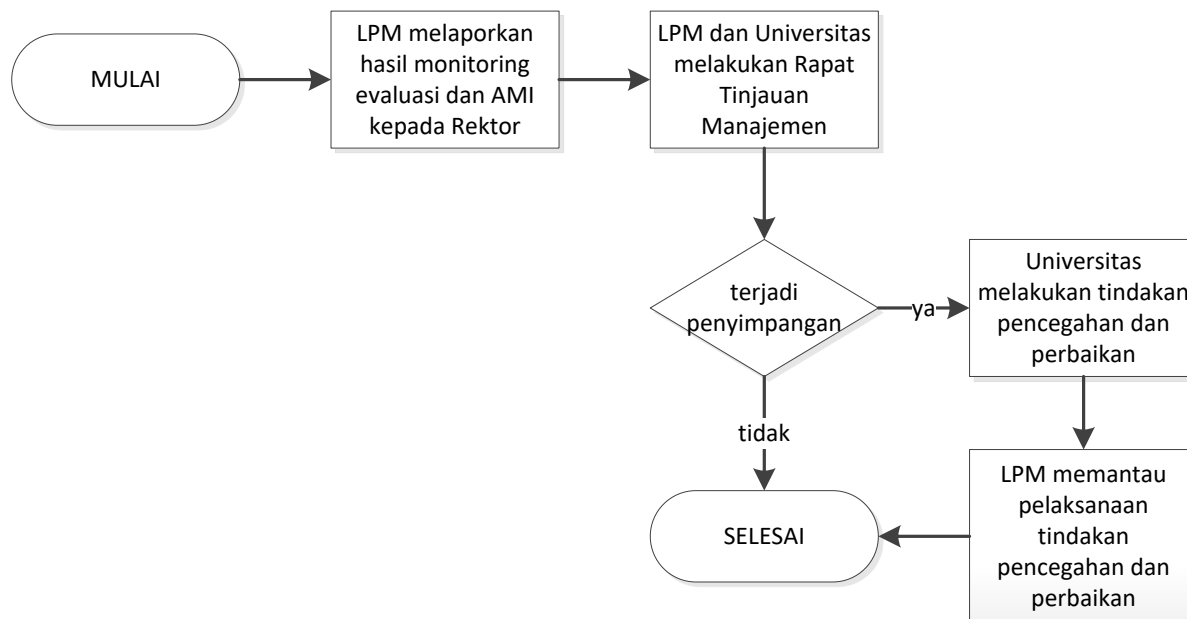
MULAI

LPM melaporkan hasil monitoring evaluasi dan AMI kepada Rektor

LPM dan Universitas melakukan Rapat Tinjauan Manajemen

terjadi penyimpangan

ya

Universitas melakukan tindakan pencegahan dan perbaikan

tidak

LPM memantau pelaksanaan tindakan pencegahan dan perbaikan

SELESAI